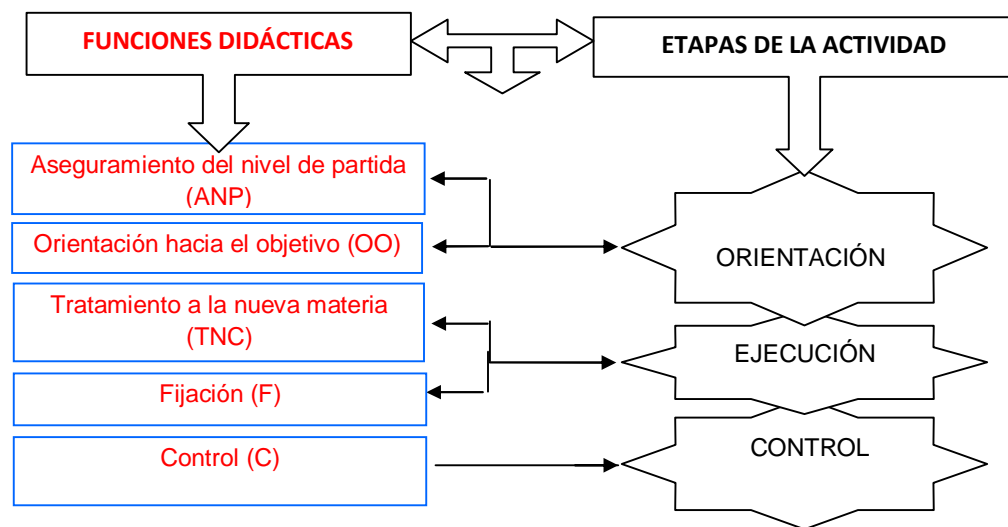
FUNCIONES DIDÁCTICAS

ETAPAS DE LA ACTIVIDAD

Aseguramiento del nivel de partida (ANP)

Orientación hacia el objetivo (OO)

Tratamiento a la nueva materia (TNC)

Fijación (F)

Control (C)

ORIENTACIÓN

EJECUCIÓN

CONTROL